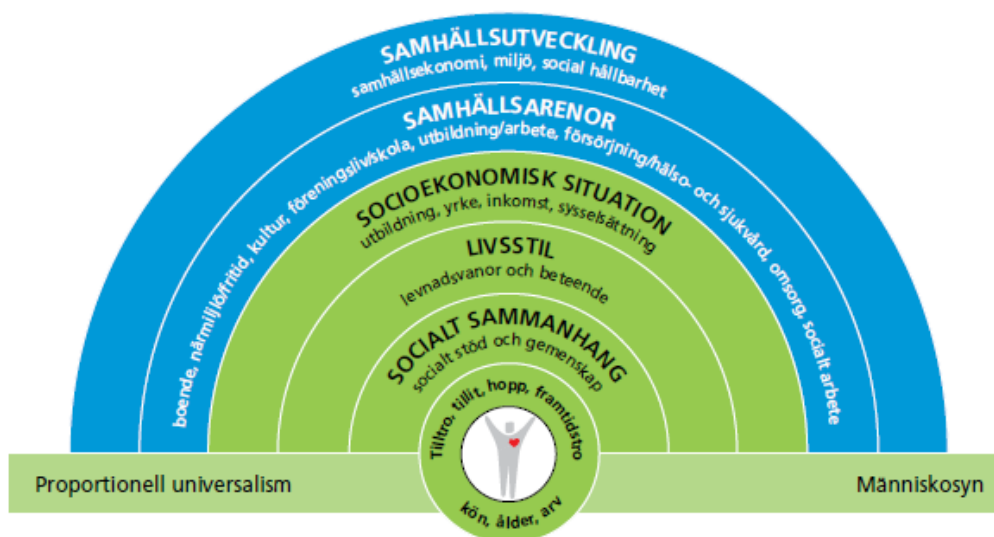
SAMHÄLLSUTVECKLING
samhällsekonomi, miljö, social hållbarhet

SAMHÄLLSARENOR
boende, närmiljö/fritid, kultur, föreningsliv/skola, utbildning/arbete, försörjning/hälso- och sjukvård, omsorg, socialt arbete

SOCIOEKONOMISK SITUATION
utbildning, yrke, inkomst, sysselsättning

LIVSSTIL
levnadsvanor och beteende

SOCIALT SAMMANHANG
socialt stöd och gemenskap

Tilltro, tillit, hopp, framtidstro

kön, ålder, arv

Proportionell universalism

Människosyn